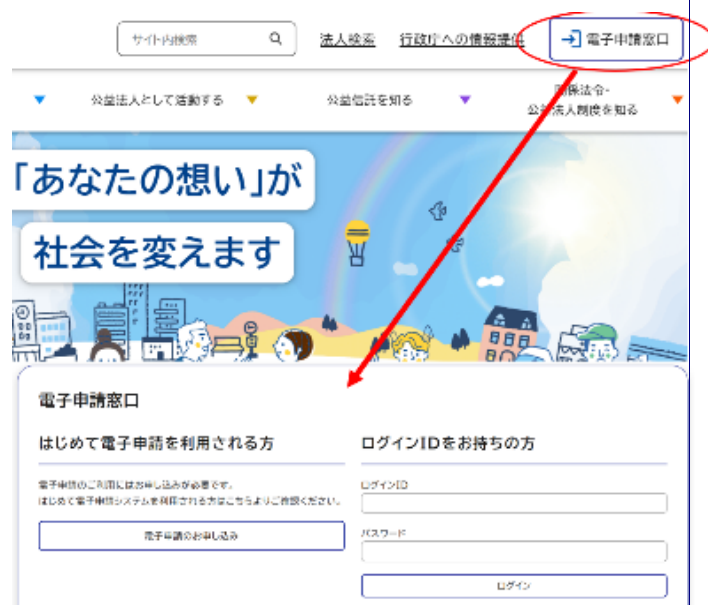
サイト内検索

法人検索

行政庁への情報提供

電子申請窓口

公益法人として活動する

公益信託を知る

関係法令・
公益法人制度を知る

「あなたの想い」が

社会を変えます

電子申請窓口

はじめて電子申請を利用される方

電子申請のご利用にはお申し込みが必要です。
はじめて電子申請システムを利用される方はこちらよりご登録ください。

電子申請のお申し込み

ログインIDをお持ちの方

ログインID

パスワード

ログイン